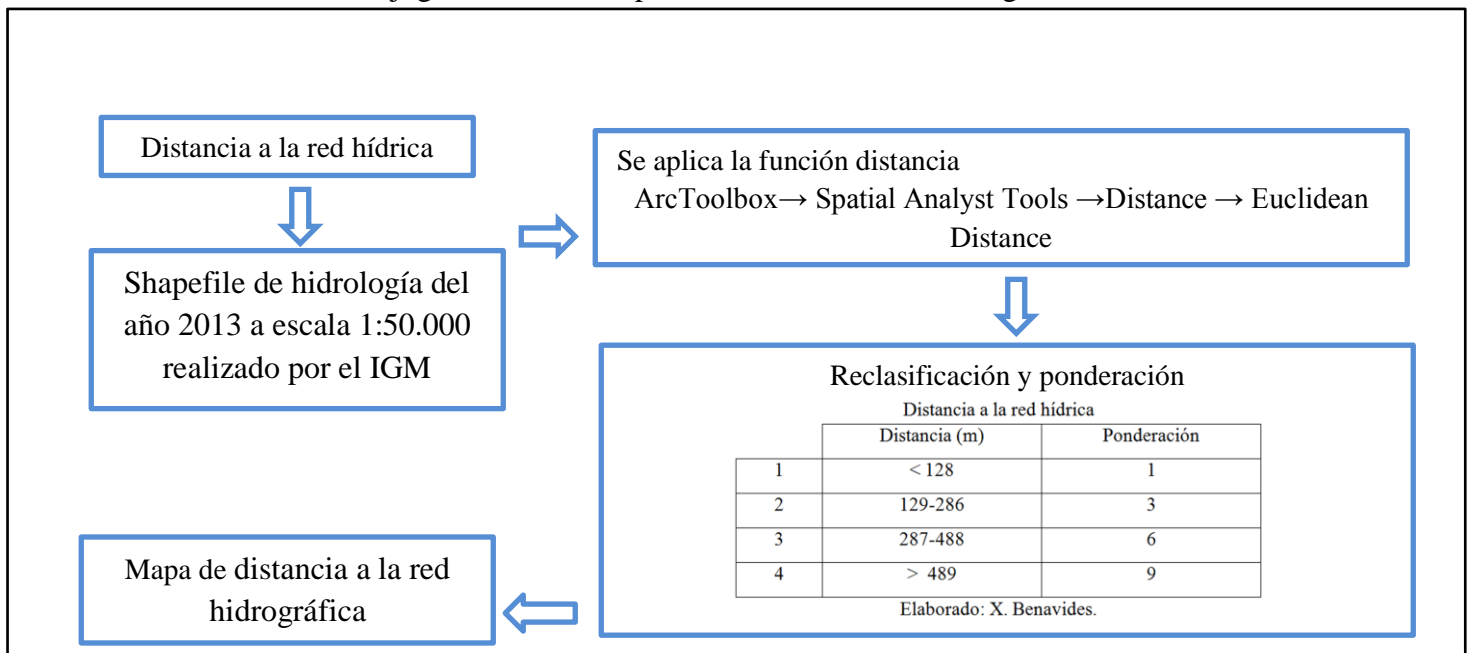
Distancia a la red hídrica

Shapefile de hidrología del año 2013 a escala 1:50.000 realizado por el IGM

Se aplica la función distancia
ArcToolbox→ Spatial Analyst Tools →Distance → Euclidean Distance

Reclasificación y ponderación
Distancia a la red hídrica

| | Distancia (m) | Ponderación |
|---|---|---|
| 1 | < 128 | 1 |
| 2 | 129-286 | 3 |
| 3 | 287-488 | 6 |
| 4 | > 489 | 9 |

Elaborado: X. Benavides.

Mapa de distancia a la red hidrográfica